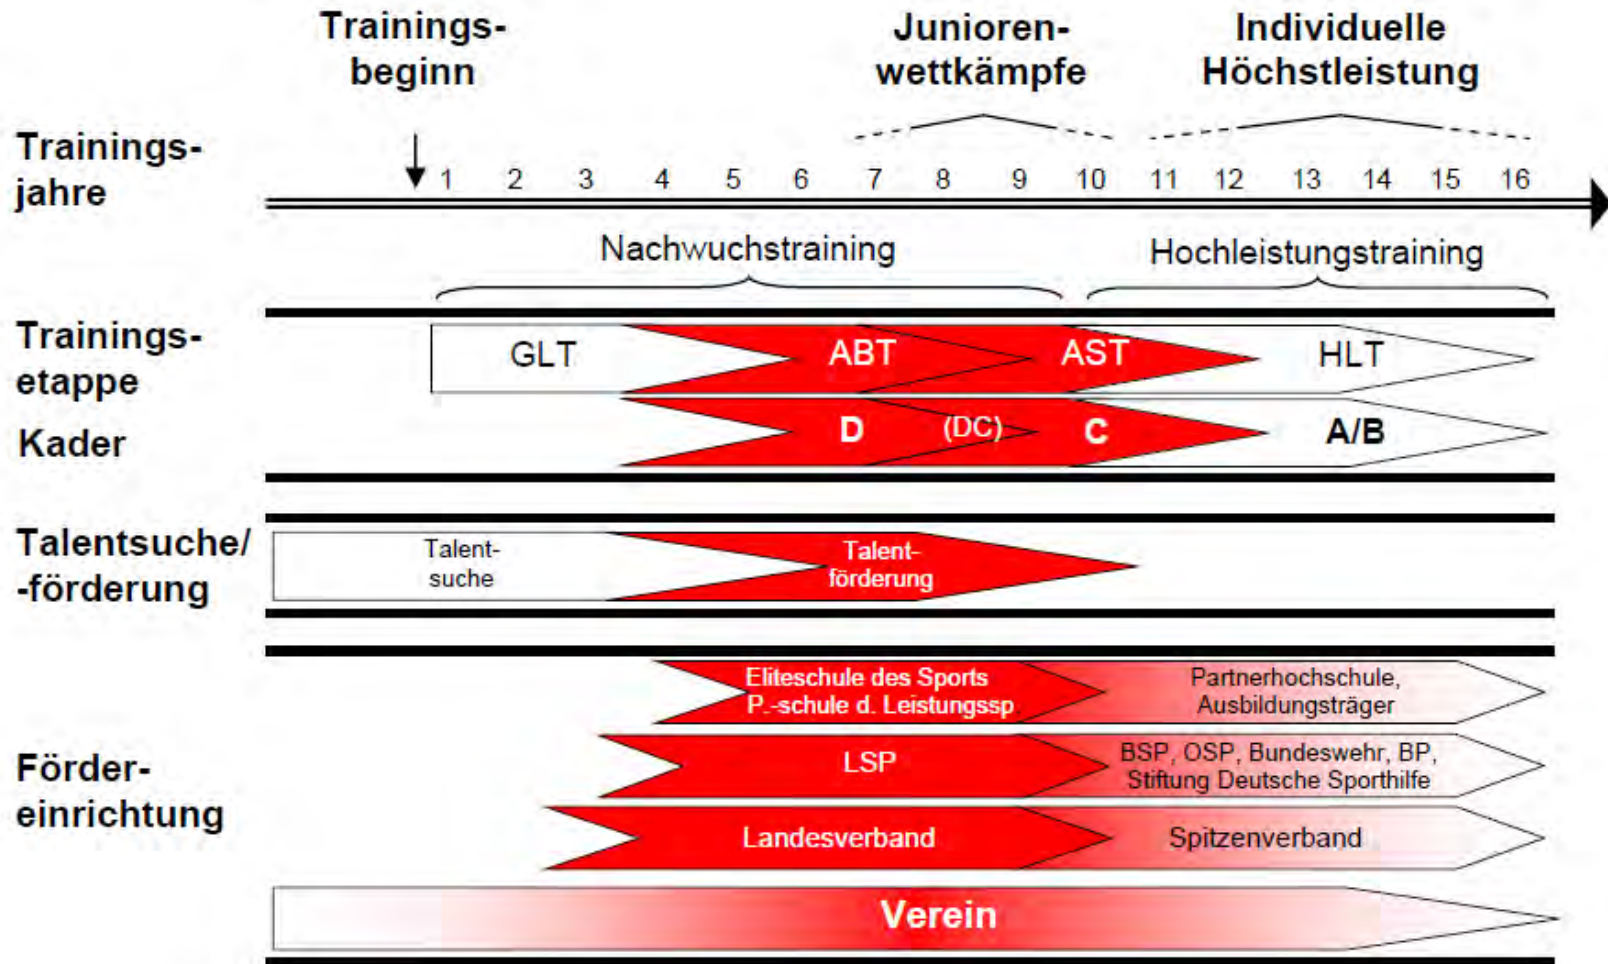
Trainingsbeginn

Juniorenwettkämpfe

Individuelle Höchstleistung

Trainingsjahre

1 2 3 4 5 6 7 8 9 10 11 12 13 14 15 16

Nachwuchstraining

Hochleistungstraining

Trainingsetappe

GLT ABT AST HLT

Kader

D (DC) C A/B

Talentsuche/ -förderung

Talentsuche

Talentförderung

Förder- einrichtung

Eliteschule des Sports P.-schule d. Leistungssp

Partnerhochschule, Ausbildungsträger

LSP

BSP, OSP, Bundeswehr, BP, Stiftung Deutsche Sporthilfe

Landesverband

Spitzenverband

Verein